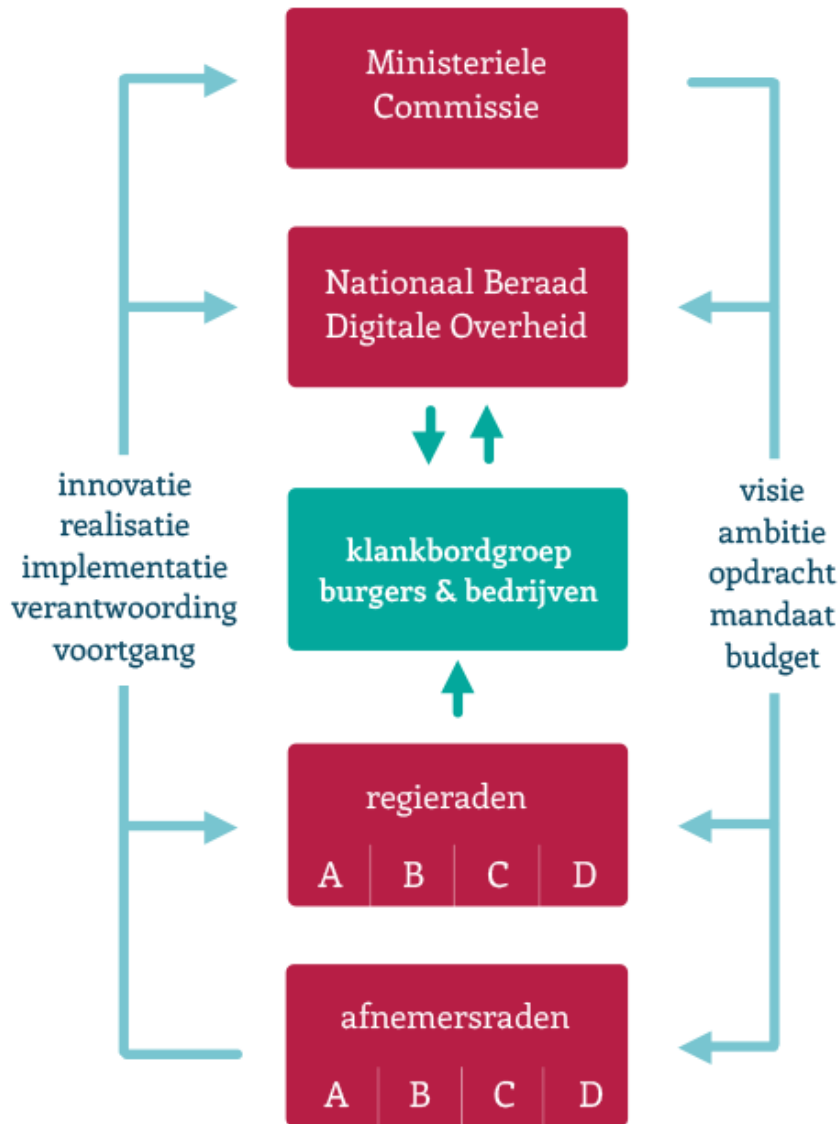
Ministeriele Commissie

Nationaal Beraad Digitale Overheid

innovatie
realisatie
implementatie
verantwoording
voortgang

klankbordgroep burgers & bedrijven

visie
ambitie
opdracht
mandaat
budget

regieraden

A B C D

afnemersraden

A B C D